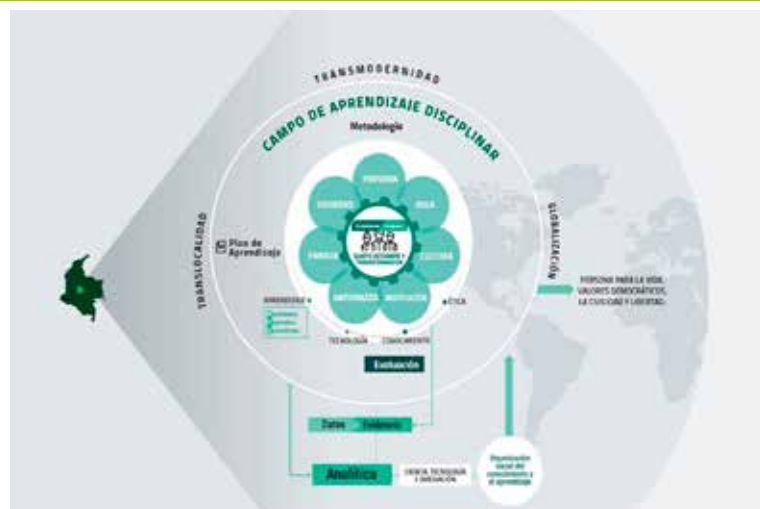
TRANSMODERNIDAD

CAMPO DE APRENDIZAJE DISCIPLINAR

Metodología

TRANSLOCALIDAD

GLOBALIZACIÓN

Plan de Aprendizaje

PERSONA

VIDA

CULTURA

INSTITUCIÓN

ENTORNO

FAMILIA

SOCIEDAD

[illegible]

ÉTICA

TECNOLOGÍA

CONOCIMIENTO

Evaluación

Datos

Evidencia

Analítica

CIENCIA, TECNOLOGÍA E INNOVACIÓN

Organización social del conocimiento y el aprendizaje

PERSONA PARA LA VIDA, VALORES DEMOCRÁTICOS, LA CIVILIDAD Y LIBERTAD.